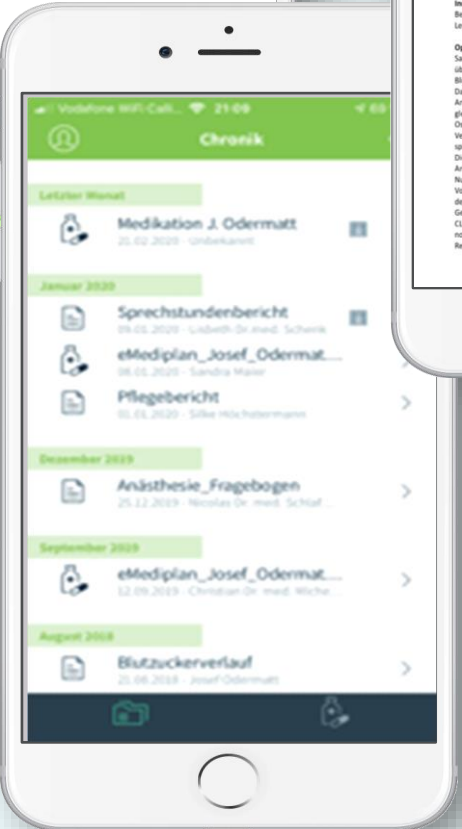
Vodafone WiFi-Call... 21:09

Chronik

Letzter Monat

Medikation J. Odermatt
21.02.2020 · Unbekannt

Januar 2020

Sprechstundenbericht
09.01.2020 · Lisbeth Dr. med. Schenk

eMediplan_Josef_Odermat...
08.01.2020 · Sandra Maier

Pflegebericht
01.01.2020 · Silke Höchstermann

Dezember 2019

Anästhesie_Fragebogen
25.12.2019 · Nicolas Dr. med. Schläf...

September 2019

eMediplan_Josef_Odermat...
12.09.2019 · Christian Dr. med. Wiche...

August 2018

Blutzuckerverlauf
21.08.2018 · Josef Odermatt